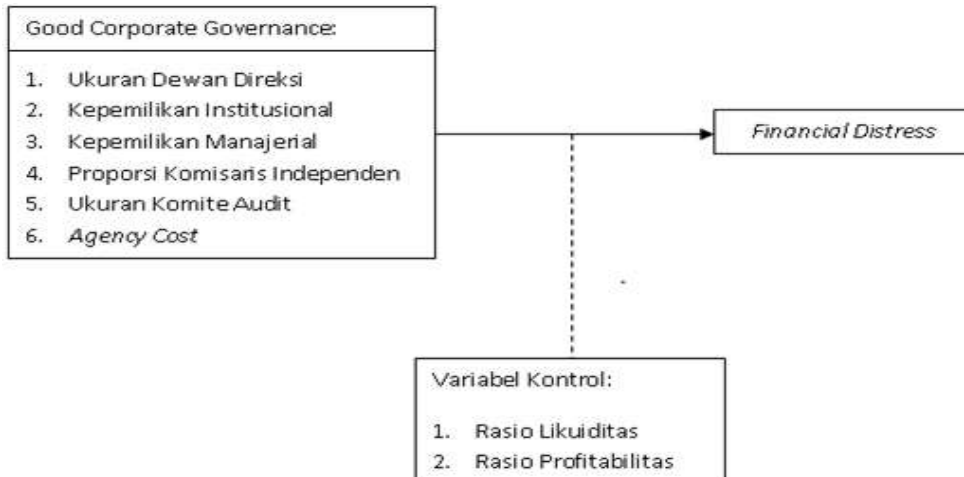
Good Corporate Governance:

1. Ukuran Dewan Direksi
2. Kepemilikan Institusional
3. Kepemilikan Manajerial
4. Proporsi Komisaris Independen
5. Ukuran Komite Audit
6. *Agency Cost*

*Financial Distress*

Variabel Kontrol:

1. Rasio Likuiditas
2. Rasio Profitabilitas